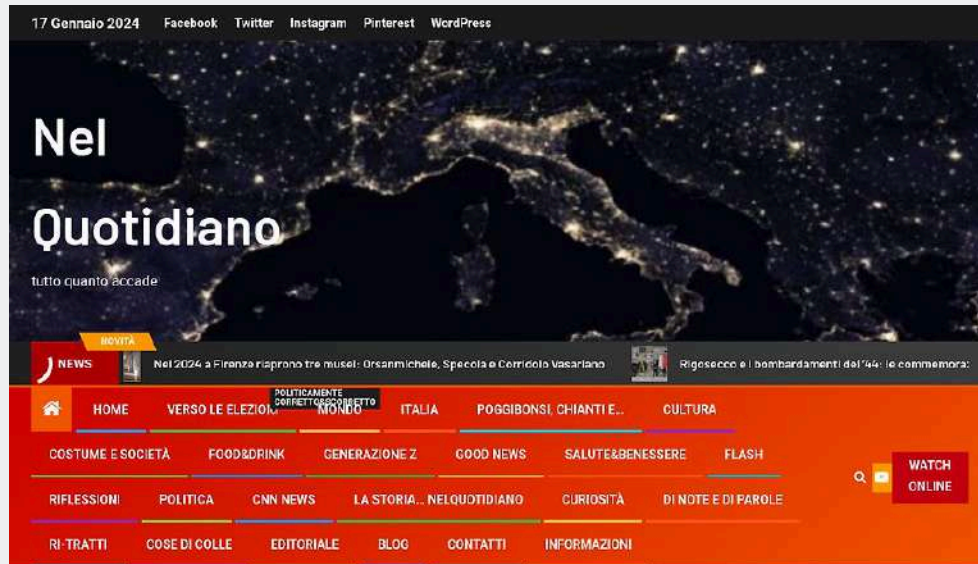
17 Gennaio 2024 Facebook Twitter Instagram Pinterest WordPress

Nel Quotidiano

tutto quanto accade

NOVITÀ

NEWS

Nel 2024 a Firenze riaprono tre musei: Orsanmichele, Specola e Corridoio Vasariano

Rigosecco e i bombardamenti del '44: le commemora

POLITICAMENTE CORRETTO/SCORRETTO

HOME VERSO LE ELEZIONI MONDO ITALIA POGGIBONSI, CHIANTI E... CULTURA

COSTUME E SOCIETÀ FOOD&DRINK GENERAZIONE Z GOOD NEWS SALUTE&BENESSERE FLASH

RIFLESSIONI POLITICA CNN NEWS LA STORIA... NELQUOTIDIANO CURIOSITÀ DI NOTE E DI PAROLE

RI-TRATTI COSE DI COLLE EDITORIALE BLOG CONTATTI INFORMAZIONI

WATCH ONLINE